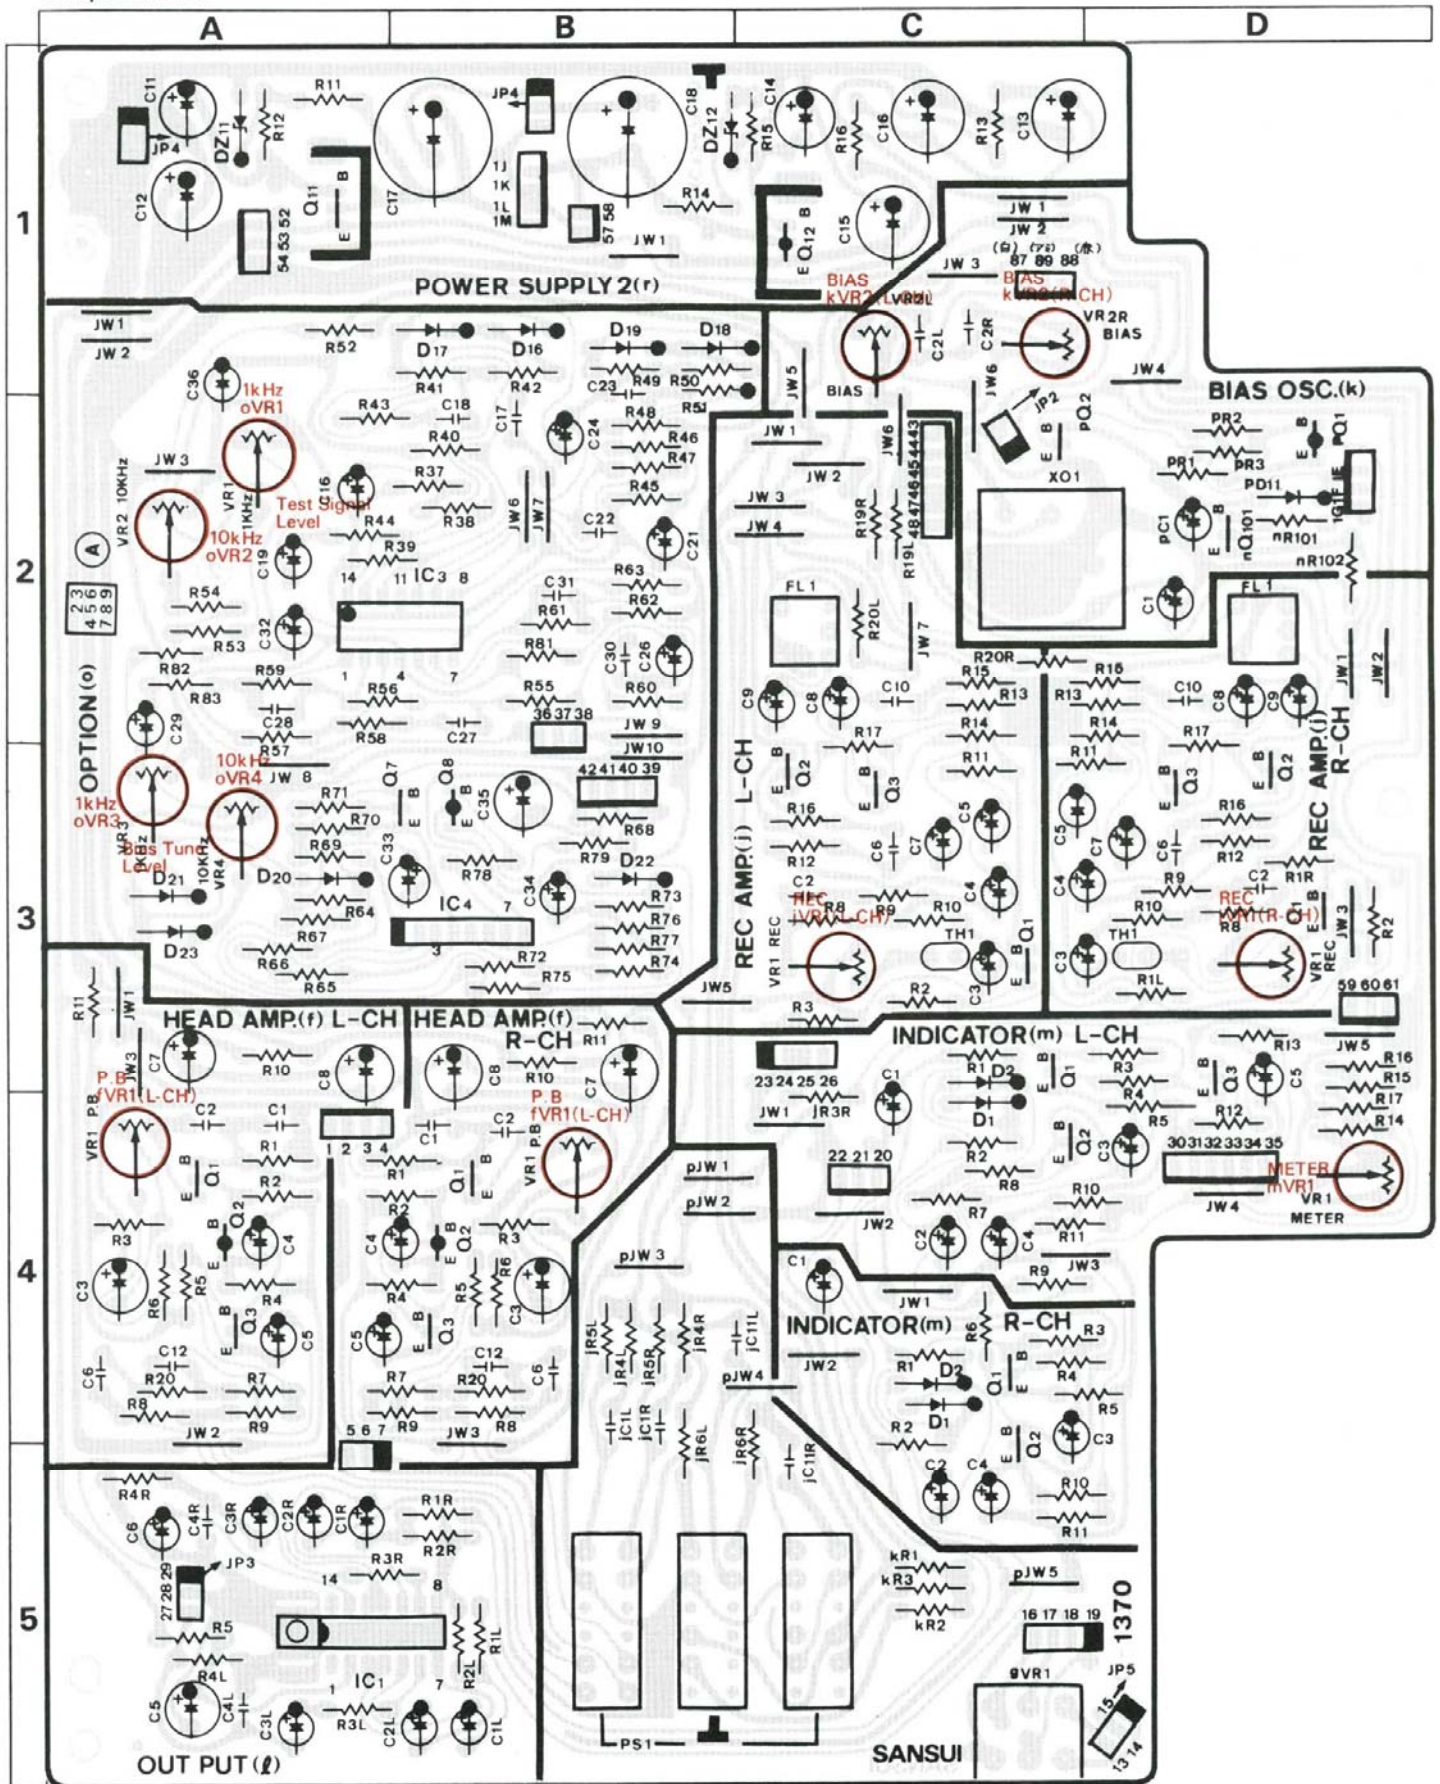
A B C D

1 2 3 4 5

POWER SUPPLY 2(r)

C11 JP4 DZ11 R12 R11 C12 Q11 B E 54 53 52 C17 JP4 1J 1K 1L 1M 57 58 C18 DZ12 R15 C14 R16 C16 R13 C13 R14 JW1 Q12 B E C15 JW1 JW2 87 89 88 JW3

BIAS kVR2(L-CH) BIAS kVR2(R-CH)

JW1 JW2 R52 D17 D16 D19 D18 R41 R42 C23 R49 R50 R51 JW5 C2L C2R VR2R BIAS BIAS JW6 JP2 Q2 JW4

BIAS OSC.(k)

C36 1kHz oVR1 R43 C18 R40 C17 R48 R46 R47 C24 JW1 JW6 JW2 48 47 46 45 44 43 B E XO1 PR2 PR1 PR3 Q1 PD11

JW3 VR2 10KHz VR1 1KHz Test Signal Level R37 C16 R38 R45 JW6 JW7 C22 C21 JW3 JW4 R19R R19L PC1 nQ101 nR101 nR102

10kHz oVR2 C19 R44 R39 14 11 IC3 8 R63 R62 C31 R61 C1

A 2 3 4 5 6 7 8 9 R54 C32 R81 FL1 R20L JW7 FL1 JW1 JW2

OPTION(o) R53 R82 R83 R59 1 4 7 R56 R55 36 37 38 C30 C26 R60 C9 C8 C10 R20R R15 R13 R18 R13 C10 C8 C9

C29 C28 R58 C27 JW9 JW10 R14 R14 R17 R11 R11 R17 REC AMP.(i) R-CH

1kHz oVR3 10kHz oVR4 R57 JW8 Q7 Q8 42 41 40 39 REC AMP.(i) L-CH B E Q2 Q3 R16 R16 Q3 Q2

Bias Tune Level 10KHz VR4 R71 R70 R69 C33 C35 R68 C6 C7 C5 C5 C7 C6

D21 D20 R79 D22 R78 C34 R73 R12 C2 R12 R9 R1R

IC4 7 R64 R76 REC fVR1(L-CH) R8 R9 R10 C4 C4 R10 C2 REC fVR1(R-CH) R8 JW3 R2

D23 R67 3 R77 R74 VR1 REC TH1 Q1 C3 TH1 VR1 REC

R66 R65 R72 R75 JW5 R3 R2 R1L 59 60 61

R11 JW1 HEAD AMP.(f) L-CH HEAD AMP.(f) R-CH R11 INDICATOR(m) L-CH R13 JW5

JW3 C7 R10 C8 C8 R10 C7 23 24 25 26 C1 R1 D2 Q1 R3 Q3 C5 R16 R15

P.B fVR1(L-CH) C2 C1 JW1 JR3R D1 R4 R5 R17 R14

VR1 PB Q1 R1 C1 C2 P.B fVR1(L-CH) pJW1 22 21 20 Q2 C3 R2 R8 30 31 32 33 34 35 METER mVR1 VR1 METER

R2 Q2 R1 Q1 VR1 P.B pJW2 R10 JW4

R3 C4 R2 C4 Q2 R3 JW2 R7 R11

C3 R6 R5 R4 Q3 C5 R4 R5 R6 C3 pJW3 C1 C2 C4 R9 JW3

C12 C5 Q3 C12 JR5L JR4L JR5R JR4R JC11L INDICATOR(m) R-CH JW1 R6 R3

C6 R20 R7 R7 R20 C6 pJW4 JW2 R1 D2 Q1 R4

R8 R9 JW2 5 6 7 R9 JW3 R8 JC1L JC1R JR6L JR6R JC11R R2 D1 R5 Q2 C3

R4R R1R C2 C4 R10

C6 C4R C3R C2R C1R R2R R11

JP3 R3R kR1 kR3 pJW5

27 28 29 14 8 R5 R1L kR2 16 17 18 19 1370

R4L R2L IC1 1 7 gVR1 JP5

C5 C4L C3L R3L C2L C1L PS1 SANSUI 15 13 14

OUT PUT(ℓ)